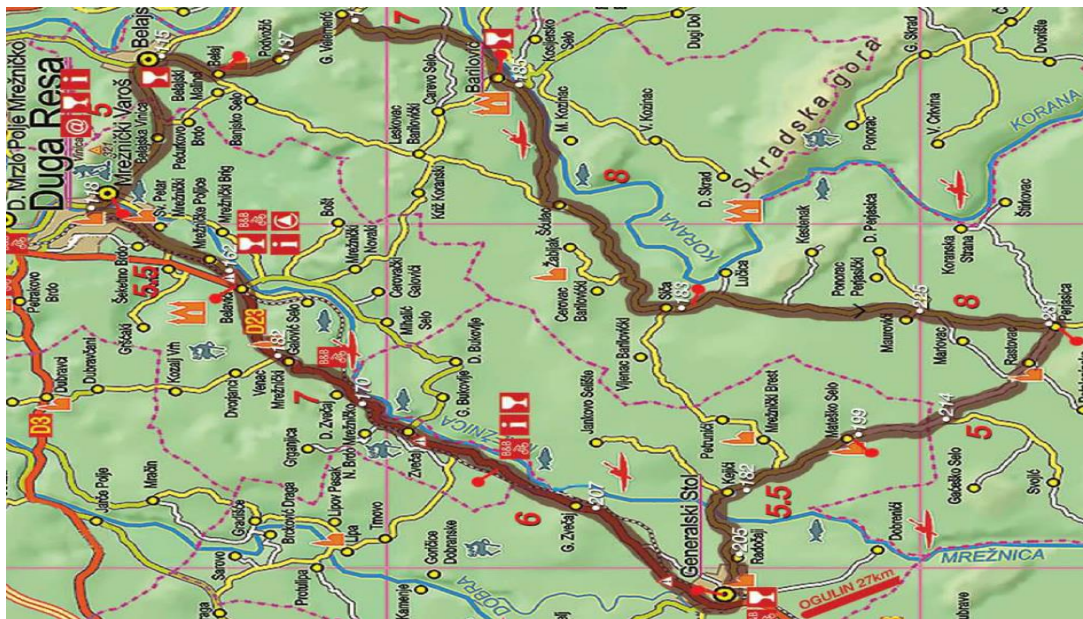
D. Mrzlo Polje Mrežničko
Duga Resa
Mrežnički Varoš
Belajske Vinice
Belajski Malinci
Belaj
Belajske Poljice
Pokvobić
137
G. Velemerić
7
Barilović
Koranski Selo
Skradska gora
Korana
8
Kozinac
M. Kozinac
V. Kozinac
Leskovac Barilovički
Cerovo Selo
Dugi Dol
D. Skrad
G. Skrad
Ponorac
V. Okrvina
Koranski Brijeg
Šćulac
Žabljak
Siča
183
Lučica
Koranska Strana
Štifkovec
Mrežnički Brig
Mrežnički Novaki
Mrežničko Poljice
Sv. Petar
Šeketino Brdo
Petrakovo Brdo
5,5
Belavići
D23
Gaćeši
Kozalj Vrh
Dubravci
Mrežnički Venac
Dvorjanci
D. Zvečaj
Grganjica
Cerovački Galovići
Mihalić Selo
Cerovac Barilovički
D. Bukovlje
G. Bukovlje
Vijanac Barilovički
Ponorac Perjasički
D. Perjasica
225
Mlakovac
Marlovac
Rastovac
Perjasica
8
Jankovo Selište
Mrežnički Brest
Matešiko Selo
274
5
Gaćeško Selo
Svojić
D3
Jarče Polje
Mračin
Gradišće
Brckovići Draga
Lipov Pesak
Lipa
Trnovo
N. Brod Mrežnički
Zvečaj
Mrežnica
6
307
G. Zvečaj
Petrunići
Kejići
182
5,5
Generalski Stol
Radočaj
205
Dobrenići
Mrežnica
Goričice Dobranske
Sarovo
Protulipa
Kamenje
Dobra
OGULIN 27km
8
148
162
189
170
199